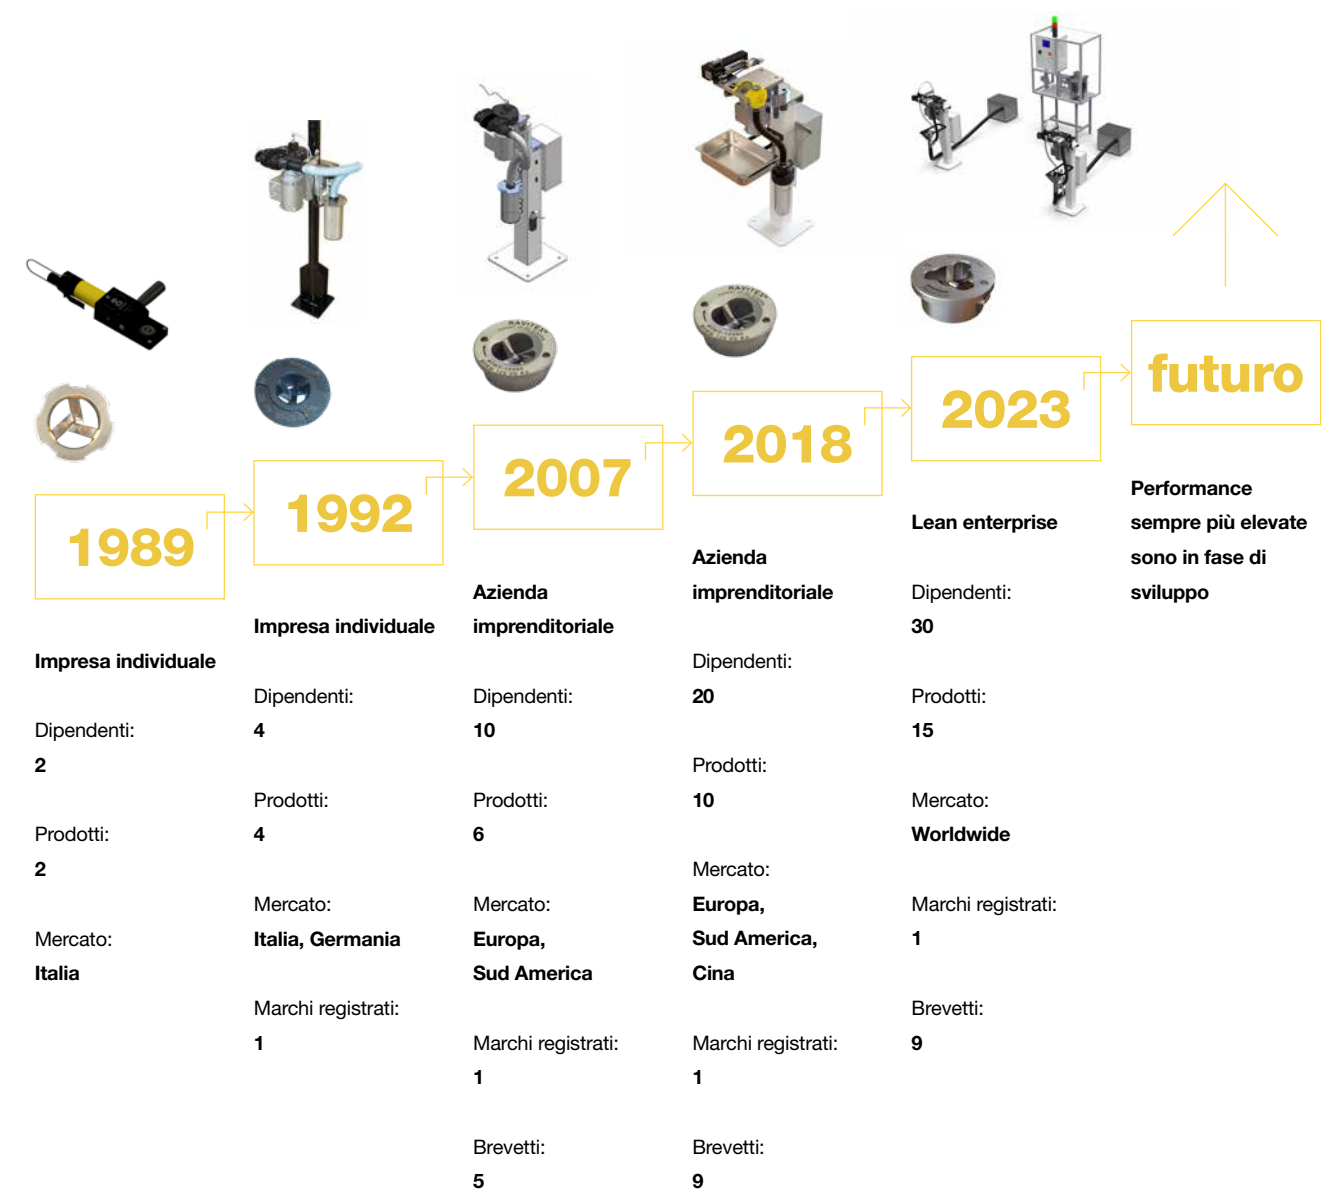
1989

Impresa individuale

Dipendenti:
2

Prodotti:
2

Mercato:
Italia

1992

Impresa individuale

Dipendenti:
4

Prodotti:
4

Mercato:
Italia, Germania

Marchi registrati:
1

2007

Azienda imprenditoriale

Dipendenti:
10

Prodotti:
6

Mercato:
Europa,
Sud America

Marchi registrati:
1

Brevetti:
5

2018

Azienda imprenditoriale

Dipendenti:
20

Prodotti:
10

Mercato:
Europa,
Sud America,
Cina

Marchi registrati:
1

Brevetti:
9

2023

Lean enterprise

Dipendenti:
30

Prodotti:
15

Mercato:
Worldwide

Marchi registrati:
1

Brevetti:
9

futuro

Performance sempre più elevate sono in fase di sviluppo